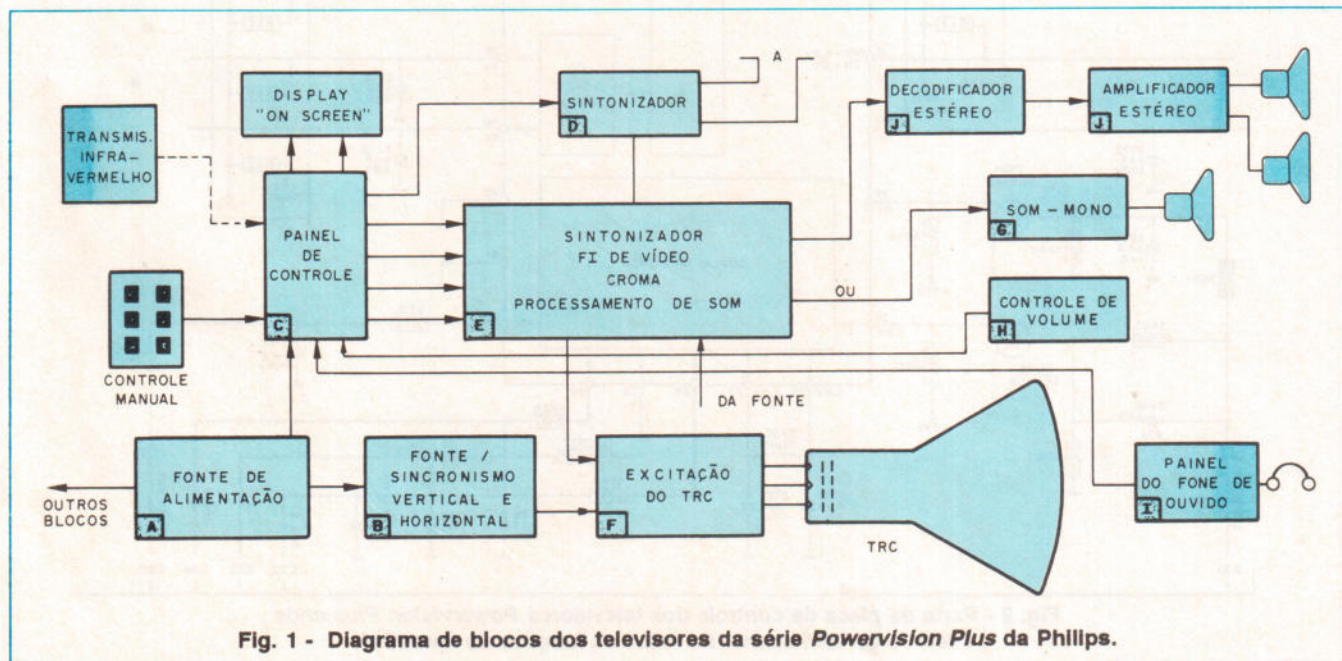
TRANSMIS. INFRA-VERMELHO

DISPLAY "ON SCREEN"

SINTONIZADOR
D

A

DECODIFICADOR ESTÉREO
J

AMPLIFICADOR ESTÉREO
J

PAINEL DE CONTROLE
C

SINTONIZADOR
FI DE VÍDEO
CROMA
PROCESSAMENTO DE SOM
E

SOM - MONO
G

OU

CONTROLE DE VOLUME
H

CONTROLE MANUAL

DA FONTE

OUTROS BLOCOS

FONTE DE ALIMENTAÇÃO
A

FONTE / SINCRONISMO VERTICAL E HORIZONTAL
B

EXCITAÇÃO DO TRC
F

TRC

PAINEL DO FONE DE OUVIDO
I

Fig. 1 - Diagrama de blocos dos televisores da série *Powervision Plus* da Philips.